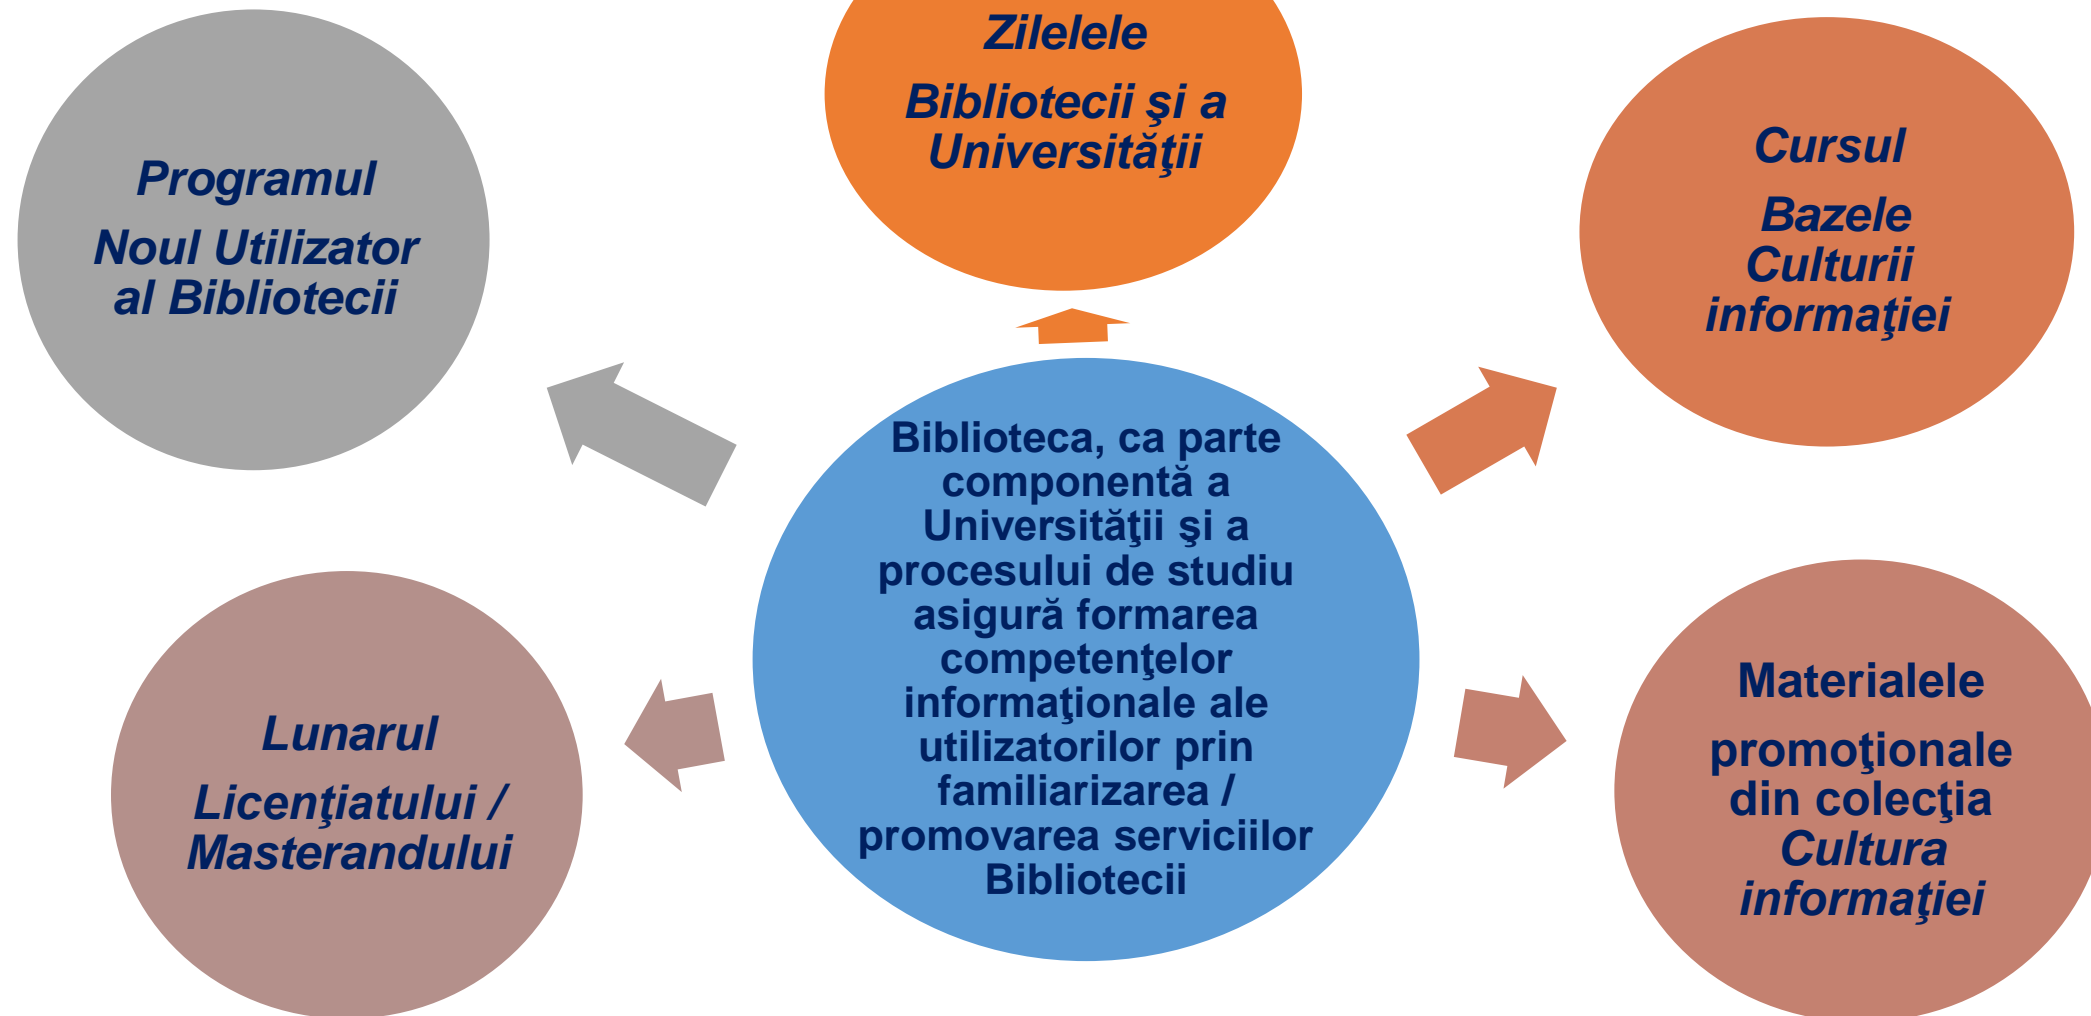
Zilelele

Bibliotecii şi a Universităţii

Programul

Noul Utilizator al Bibliotecii

Cursul

Bazele Culturii informaţiei

Biblioteca, ca parte componentă a Universităţii şi a procesului de studiu asigură formarea competenţelor informaţionale ale utilizatorilor prin familiarizarea / promovarea serviciilor Bibliotecii

Lunarul

Licenţiatului / Masterandului

Materialele

promoţionale din colecţia Cultura informaţiei